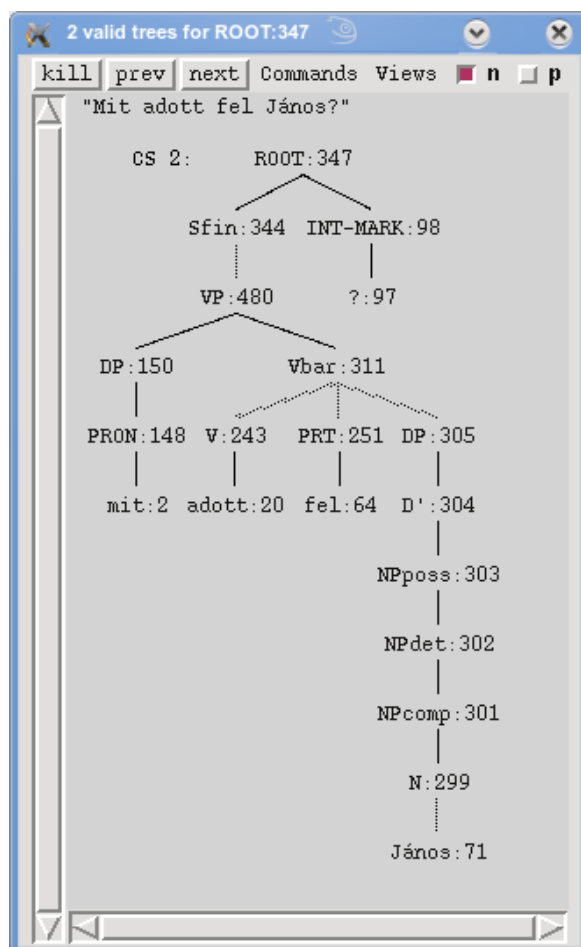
2 valid trees for ROOT:347

kill prev next Commands Views n p

"Mit adott fel János?"

CS 2: ROOT:347

Sfin:344 INT-MARK:98

VP:480 ?:97

DP:150 Vbar:311

PRON:148 V:243 PRT:251 DP:305

mit:2 adott:20 fel:64 D':304

NPposs:303

NPdet:302

NPcomp:301

N:299

János:71